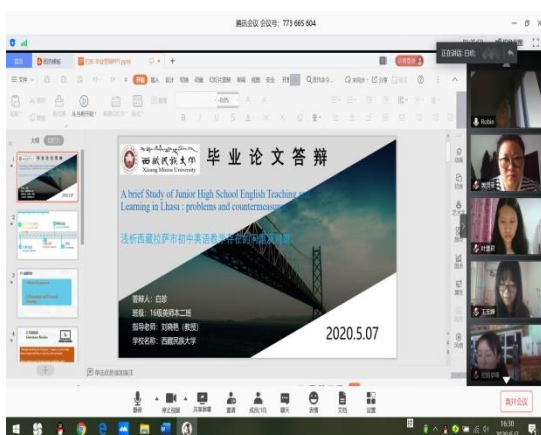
腾讯会议 会议号：773 665 604

西藏民族大学
Xizang Minzu University

毕业论文答辩

A brief Study of Junior High School English Teaching and Learning in Lhasa : problems and countermeasures

浅析西藏拉萨市初中英语教学存在的问题及对策

答辩人：白珍
班级：16级英师本二班
指导老师：刘晓艳（教授）
学校名称：西藏民族大学

2020.5.07

Robin

离开会议

16:30
2020/5/7